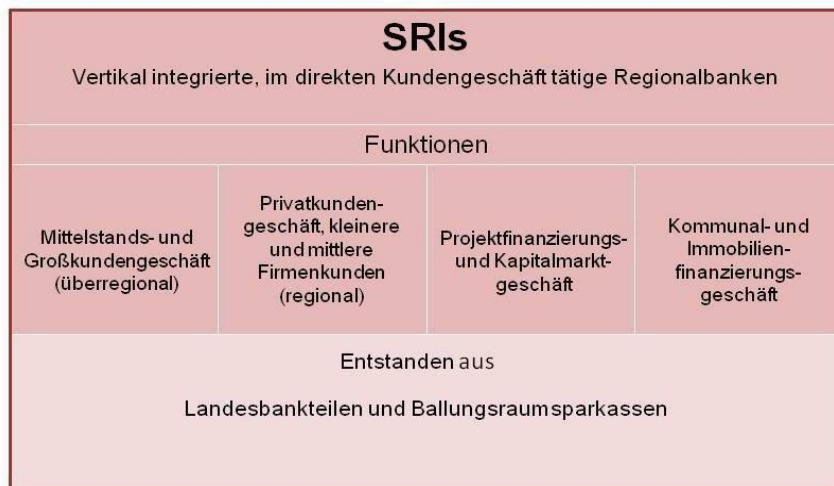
SRIs

Vertikal integrierte, im direkten Kundengeschäft tätige Regionalbanken

Funktionen

Mittelstands- und Großkundengeschäft (überregional)

Privatkundengeschäft, kleinere und mittlere Firmenkunden (regional)

Projektfinanzierungs- und Kapitalmarktgeschäft

Kommunal- und Immobilienfinanzierungsgeschäft

Entstanden aus

Landesbankteilen und Ballungsraumsparkassen